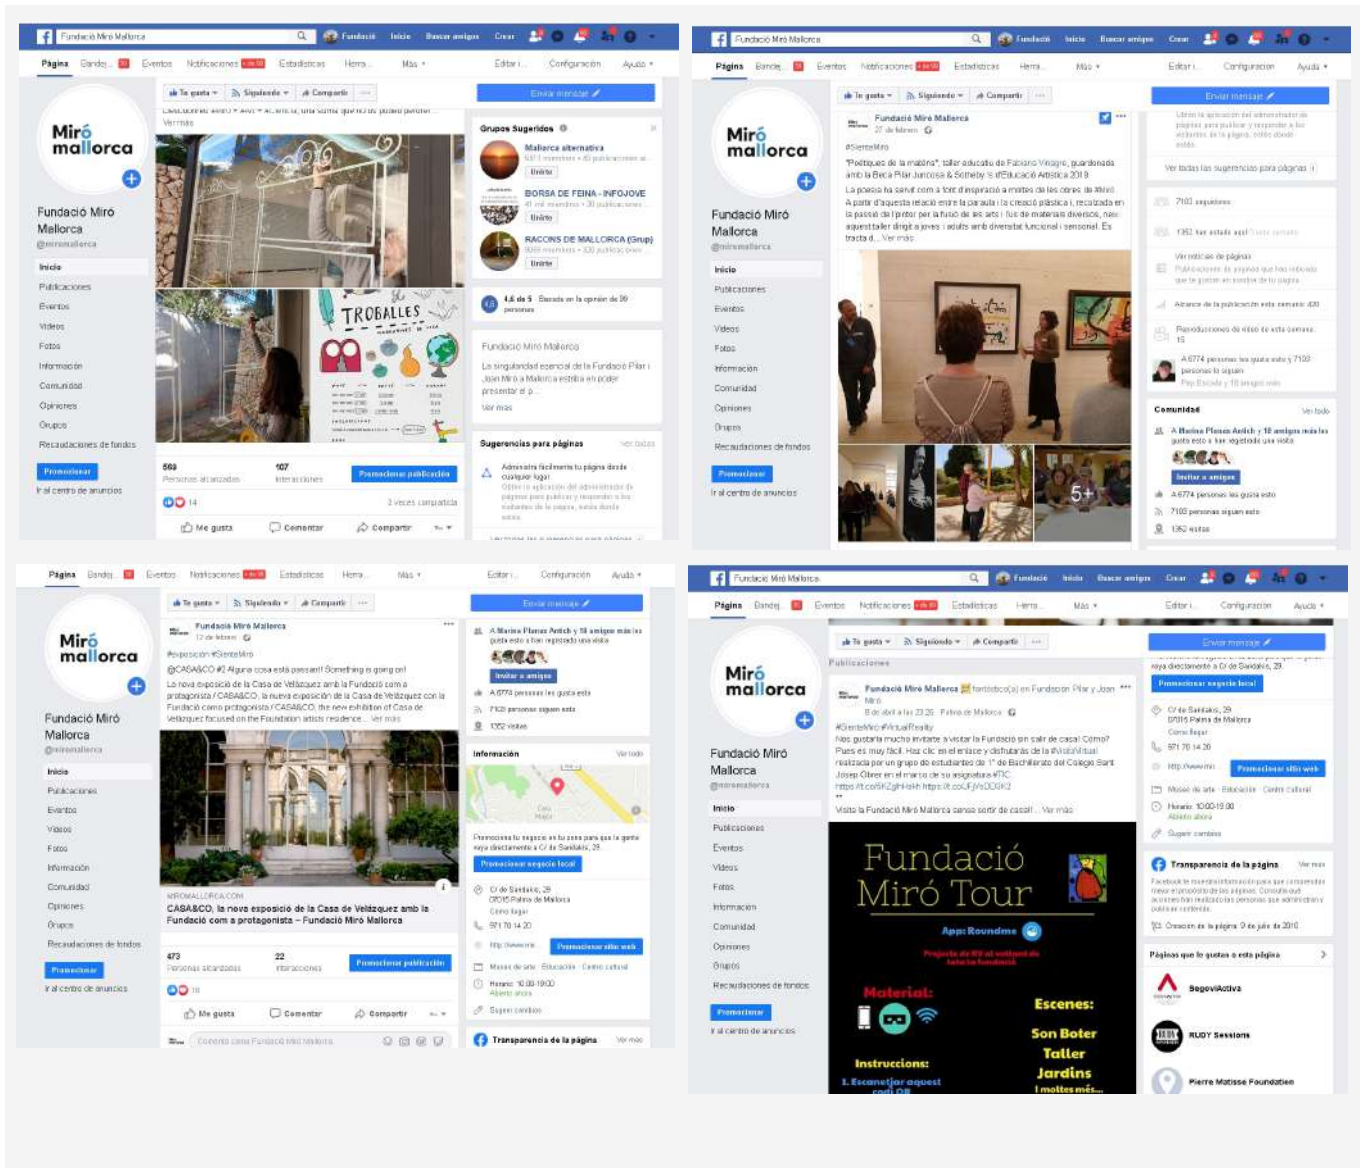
Fundació Miró Mallorca

Fundació Inicio Buscar amigos Crear

Página Bandeja Eventos Notificaciones Estadísticas Herramientas Más Editar Configuración Ayuda

Miró mallorca

Fundació Miró Mallorca
@miromallorca

Inicio
Publicaciones
Eventos
Videos
Fotos
Información
Comunidad
Opiniones
Grupos
Recaudaciones de fondos

Promocionar
Ir al centro de anuncios

Te gusta Siguiendo Compartir

Enviar mensaje

Ver más

TROBALLES

563
Personas alcanzadas
107
Interacciones
Promocionar publicación

14
2 veces compartida

Me gusta Comentar Compartir

Grupos Sugeridos
Mallorca alternativa
Unirte
BORSA DE FEINA - INFOJOVE
Unirte
RACONS DE MALLORCA (Grup)
Unirte

4,6 de 5 Basada en la opinión de 99 personas

Fundació Miró Mallorca
La singularidad esencial de la Fundació Pilar i Joan Miró a Mallorca estriba en poder presentar al p...
Ver más

Sugerencias para páginas Ver todas
Administra fácilmente tu página desde cualquier lugar

Fundació Miró Mallorca
27 de febrero

#SienteMiró
"Poètiques de la matèria", taller educatiu de Fabiano Vinagre, guardonada amb la Beca Pilar Juncosa & Sotheby's d'Educació Artística 2019.
La poesia ha servit com a font d'inspiració a moltes de les obres de Miró.
A partir d'aquesta relació entre la paraula i la creació plàstica i, recolzada en la passió del pintor per la fusió de les arts i l'ús de materials diversos, neix aquest taller dirigit a joves i adults amb diversitat funcional i sensorial. Es tracta d... Ver más

5+

Ver todas las sugerencias para páginas

7103 seguidores
1362 han estado aquí
Ver noticias de páginas
Alcance de la publicación esta semana: 420

Comunidad Ver todo
A Marina Planas Antich y 18 amigos más les gusta esto o han registrado una visita
Invitar a amigos
A 6774 personas les gusta esto
7103 personas siguen esto
1362 visitas

Fundació Miró Mallorca
12 de febrero

#exposición #SienteMiró
@CASA&CO #2 Alguna cosa està passant! Something is going on!
La nova exposició de la Casa de Velázquez amb la Fundació com a protagonista / CASA&CO, la nueva exposición de la Casa de Velázquez con la Fundació como protagonista / CASA&CO, the new exhibition of Casa de Velázquez focused on the Foundation artists residence... Ver más

MIROMALLORCA.COM
CASA&CO, la nova exposició de la Casa de Velázquez amb la Fundació com a protagonista – Fundació Miró Mallorca

473
Personas alcanzadas
22
Interacciones
Promocionar publicación

Información Ver todo
Promociona tu negocio en tu zona para que la gente vaya directamente a C/ de Saridakis, 29
Promocionar negocio local
C/ de Saridakis, 29
07015 Palma de Mallorca
Cómo llegar
971 70 14 20
Promocionar sitio web
Museo de arte · Educación · Centro cultural
Horario: 10:00-19:00
Abierto ahora
Sugerir cambios
Transparencia de la página Ver más

Publicaciones
Fundació Miró Mallorca fue a Fundació Pilar y Joan Miró
8 de abril a las 23:26 · Palma de Mallorca

#SienteMiró #VirtualReality
Nos gustaría mucho invitarte a visitar la Fundació sin salir de casa! Cómo?
Pues es muy fácil. Haz clic en el enlace y disfrutarás de la #VisitaVirtual realizada por un grupo de estudiantes de 1º de Bachillerato del Colegio Sant Josep Obrer en el marco de su asignatura #TIC.

Visita la Fundació Miró Mallorca sense sortir de casa!... Ver más

Fundació Miró Tour
App: Roundme
Material:
Escenes:
Son Boter
Taller
Jardins
I moltes més...
Instruccions:
1. Escanetjar aquest codi QR

Creación de la página: 9 de julio de 2010
Páginas que le gustan a esta página
SegoviActiva
RUDY Sessions
Pierre Matisse Foundation